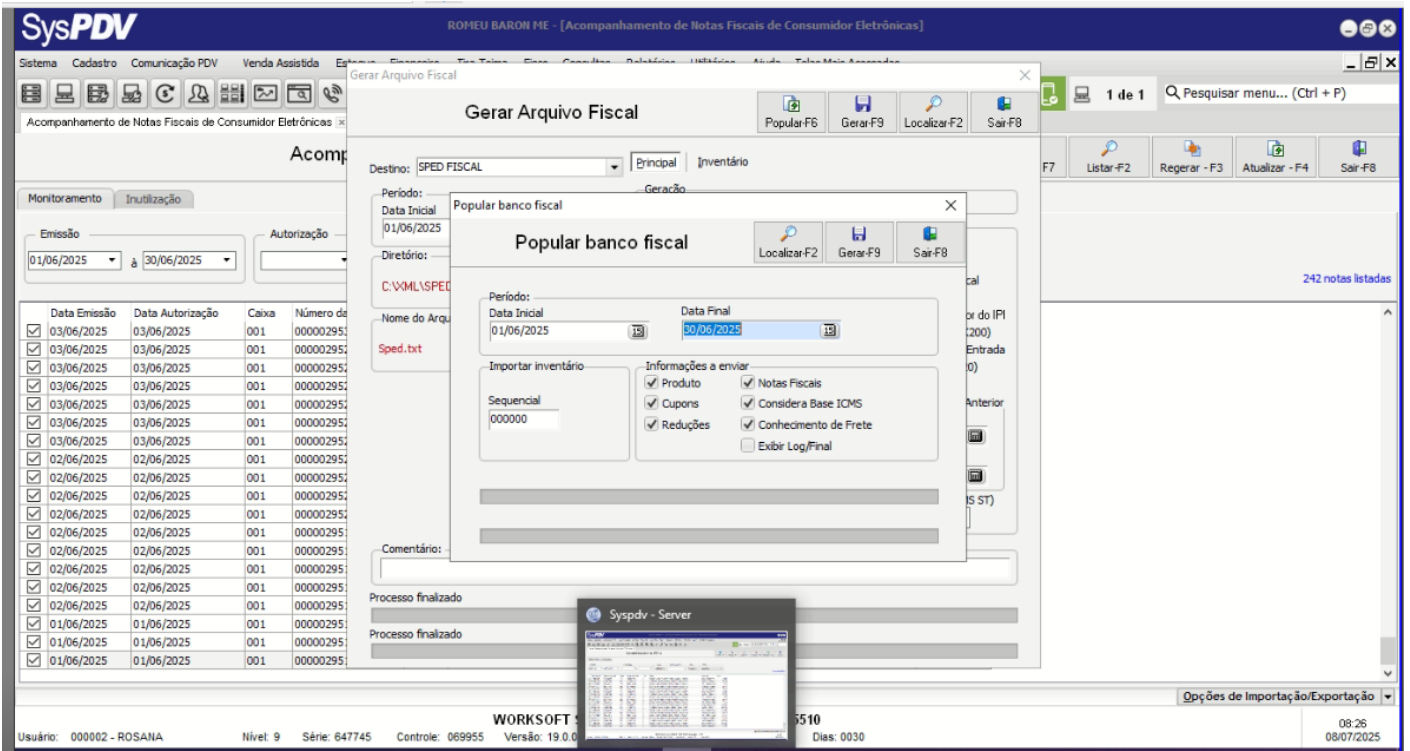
SysPDV

ROMEU BARON ME - [Acompanhamento de Notas Fiscais de Consumidor Eletrônicas]

Sistema Cadastro Comunicação PDV Venda Assistida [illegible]

1 de 1 Pesquisar menu... (Ctrl + P)

Acompanhamento de Notas Fiscais de Consumidor Eletrônicas ×

Acomp

F7 Listar-F2 Regerar - F3 Atualizar - F4 Sair-F8

Monitoramento Inutilização

Emissão
01/06/2025 à 30/06/2025

Autorização

242 notas listadas

| | Data Emissão | Data Autorização | Caixa | Número da |
|---|---|---|---|---|
| ☑ | 03/06/2025 | 03/06/2025 | 001 | 00000295 |
| ☑ | 03/06/2025 | 03/06/2025 | 001 | 00000295 |
| ☑ | 03/06/2025 | 03/06/2025 | 001 | 00000295 |
| ☑ | 03/06/2025 | 03/06/2025 | 001 | 00000295 |
| ☑ | 03/06/2025 | 03/06/2025 | 001 | 00000295 |
| ☑ | 03/06/2025 | 03/06/2025 | 001 | 00000295 |
| ☑ | 03/06/2025 | 03/06/2025 | 001 | 00000295 |
| ☑ | 02/06/2025 | 02/06/2025 | 001 | 00000295 |
| ☑ | 02/06/2025 | 02/06/2025 | 001 | 00000295 |
| ☑ | 02/06/2025 | 02/06/2025 | 001 | 00000295 |
| ☑ | 02/06/2025 | 02/06/2025 | 001 | 00000295 |
| ☑ | 02/06/2025 | 02/06/2025 | 001 | 00000295 |
| ☑ | 02/06/2025 | 02/06/2025 | 001 | 00000295 |
| ☑ | 02/06/2025 | 02/06/2025 | 001 | 00000295 |
| ☑ | 02/06/2025 | 02/06/2025 | 001 | 00000295 |
| ☑ | 02/06/2025 | 02/06/2025 | 001 | 00000295 |
| ☑ | 02/06/2025 | 02/06/2025 | 001 | 00000295 |
| ☑ | 01/06/2025 | 01/06/2025 | 001 | 00000295 |
| ☑ | 01/06/2025 | 01/06/2025 | 001 | 00000295 |
| ☑ | 01/06/2025 | 01/06/2025 | 001 | 00000295 |

Gerar Arquivo Fiscal

Gerar Arquivo Fiscal

Popular-F6 Gerar-F9 Localizar-F2 Sair-F8

Destino: SPED FISCAL Principal Inventário

Período:
Data Inicial
01/06/2025

Geração

Diretório:
C:\XML\SPED

Nome do Arquivo
Sped.txt

cal
or do IPI
(200)
Entrada
0)
Anterior
IS ST)

Comentário:

Processo finalizado

Processo finalizado

Popular banco fiscal

Popular banco fiscal

Localizar-F2 Gerar-F9 Sair-F8

Período:
Data Inicial
01/06/2025
Data Final
30/06/2025

Importar inventário
Sequencial
000000

Informações a enviar
☑ Produto ☑ Notas Fiscais
☑ Cupons ☑ Considera Base ICMS
☑ Reduções ☑ Conhecimento de Frete
☐ Exibir Log/Final

Syspdv - Server

Opções de Importação/Exportação

WORKSOFT S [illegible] 5510

Usuário: 000002 - ROSANA Nível: 9 Série: 647745 Controle: 069955 Versão: 19.0.0 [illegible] Dias: 0030

08:26
08/07/2025